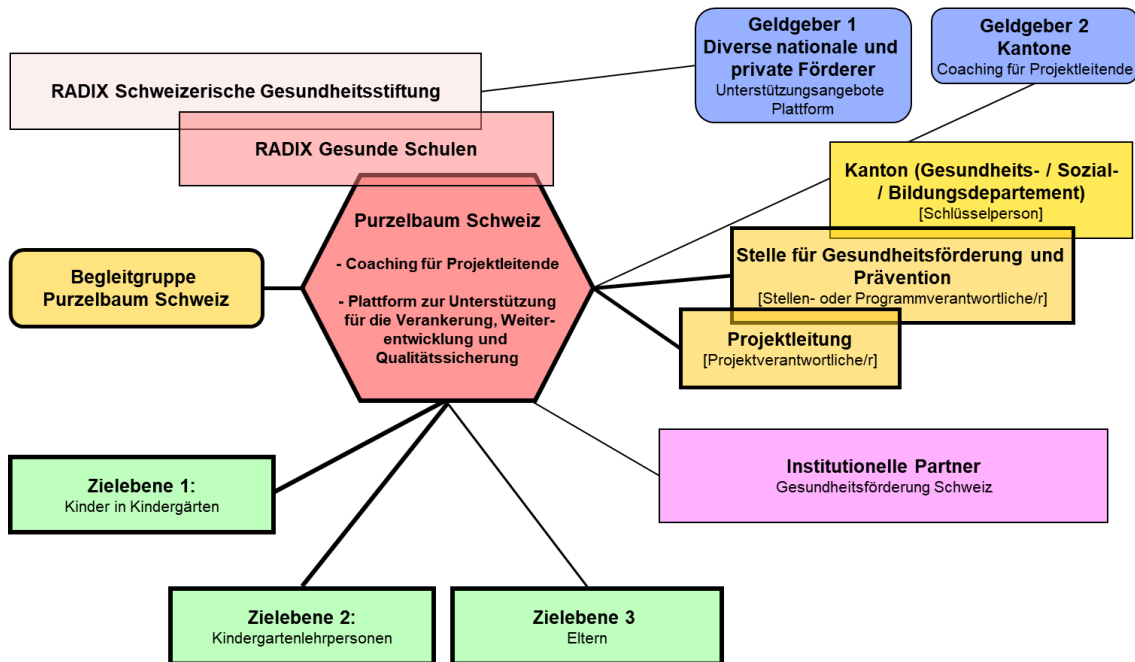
Geldgeber 1
Diverse nationale und private Förderer
Unterstützungsangebote Plattform

Geldgeber 2
Kantone
Coaching für Projektleitende

RADIX Schweizerische Gesundheitsstiftung

RADIX Gesunde Schulen

Purzelbaum Schweiz

- Coaching für Projektleitende

- Plattform zur Unterstützung für die Verankerung, Weiterentwicklung und Qualitätssicherung

Kanton (Gesundheits- / Sozial- / Bildungsdepartement)
[Schlüsselperson]

Stelle für Gesundheitsförderung und Prävention
[Stellen- oder Programmverantwortliche/r]

Projektleitung
[Projektverantwortliche/r]

Begleitgruppe Purzelbaum Schweiz

Zielebene 1:
Kinder in Kindergärten

Institutionelle Partner
Gesundheitsförderung Schweiz

Zielebene 2:
Kindergartenlehrpersonen

Zielebene 3
Eltern